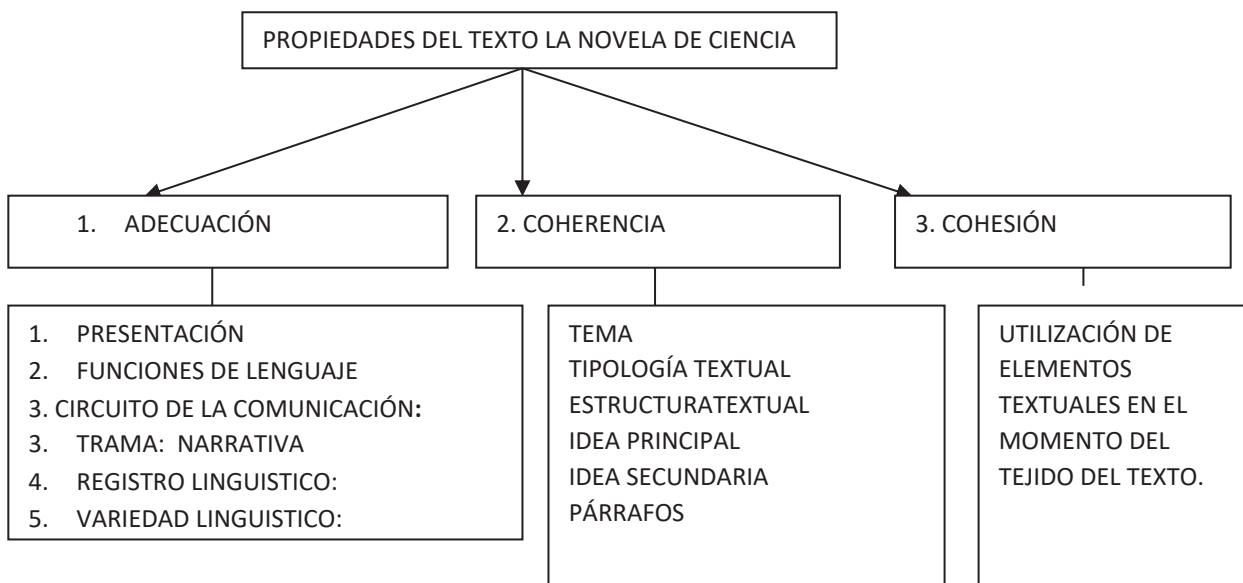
PROPIEDADES DEL TEXTO LA NOVELA DE CIENCIA

1. ADECUACIÓN

2. COHERENCIA

3. COHESIÓN

1. PRESENTACIÓN
2. FUNCIONES DE LENGUAJE
3. CIRCUITO DE LA COMUNICACIÓN:
3. TRAMA: NARRATIVA
4. REGISTRO LINGUISTICO:
5. VARIEDAD LINGUISTICO:

TEMA
TIPOLOGÍA TEXTUAL
ESTRUCTURATEXTUAL
IDEA PRINCIPAL
IDEA SECUNDARIA
PÁRRAFOS

UTILIZACIÓN DE ELEMENTOS TEXTUALES EN EL MOMENTO DEL TEJIDO DEL TEXTO.